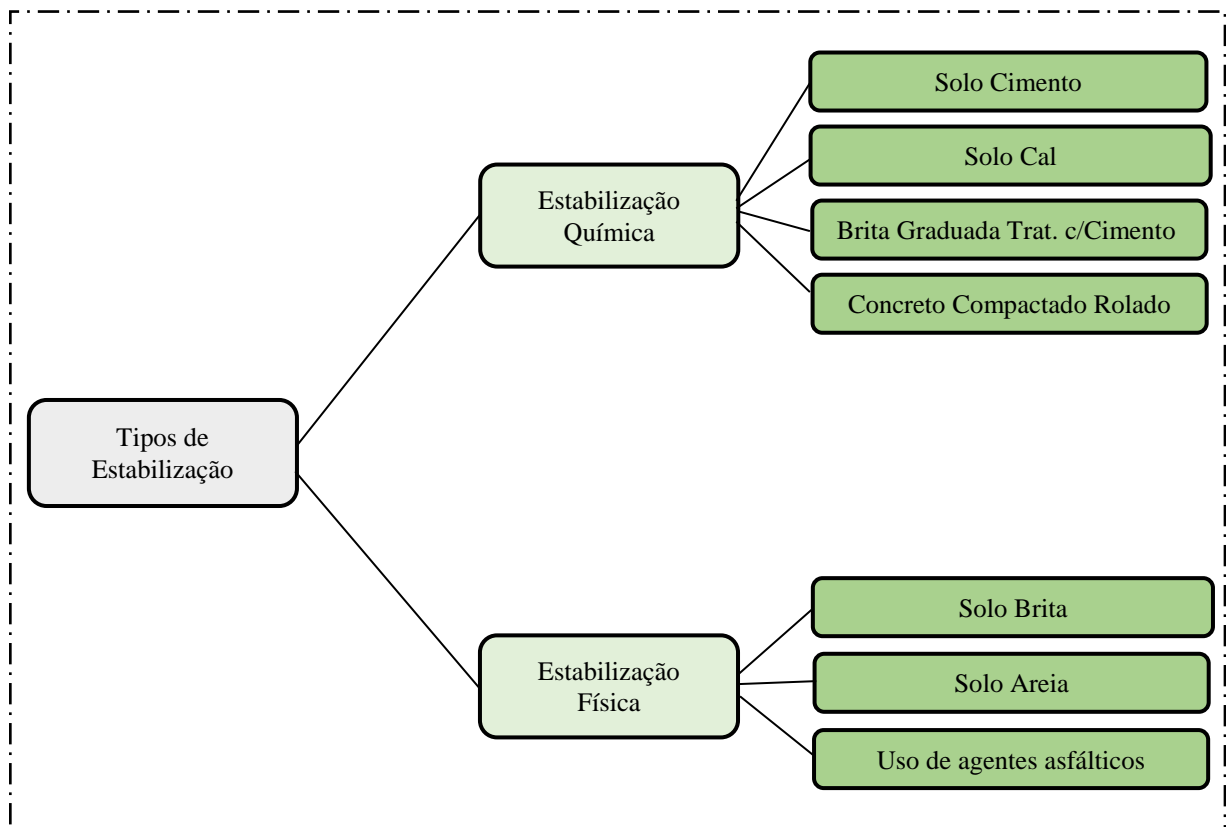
Tipos de Estabilização

Estabilização Química

Solo Cimento

Solo Cal

Brita Graduada Trat. c/Cimento

Concreto Compactado Rolado

Estabilização Física

Solo Brita

Solo Areia

Uso de agentes asfálticos